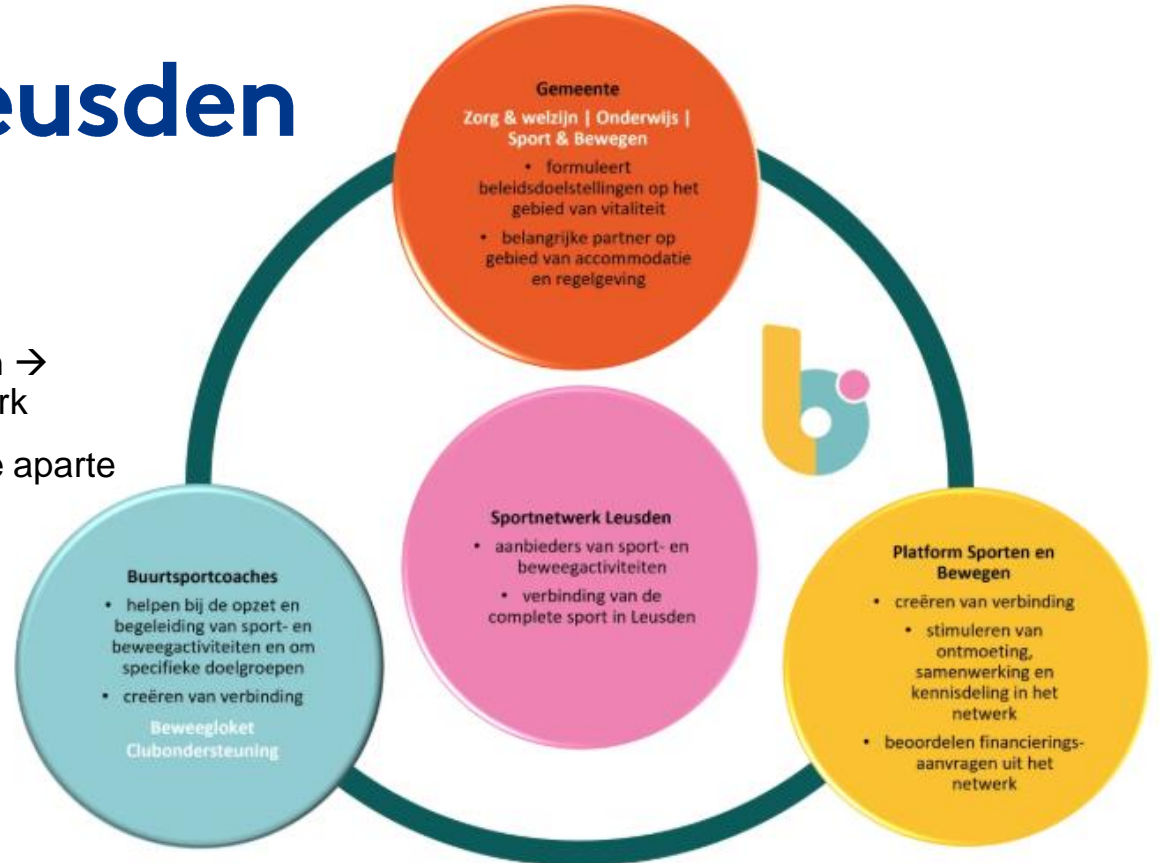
eusden

n →
rk

e aparte

Gemeente
Zorg & welzijn | Onderwijs | Sport & Bewegen
• formuleert beleidsdoelstellingen op het gebied van vitaliteit
• belangrijke partner op gebied van accommodatie en regelgeving

Sportnetwerk Leusden
• aanbieders van sport- en beweegactiviteiten
• verbinding van de complete sport in Leusden

Buurtsportcoaches
• helpen bij de opzet en begeleiding van sport- en beweegactiviteiten en om specifieke doelgroepen
• creëren van verbinding
Beweegloket
Clubondersteuning

Platform Sporten en Bewegen
• creëren van verbinding
• stimuleren van ontmoeting, samenwerking en kennisdeling in het netwerk
• beoordelen financieringsaanvragen uit het netwerk